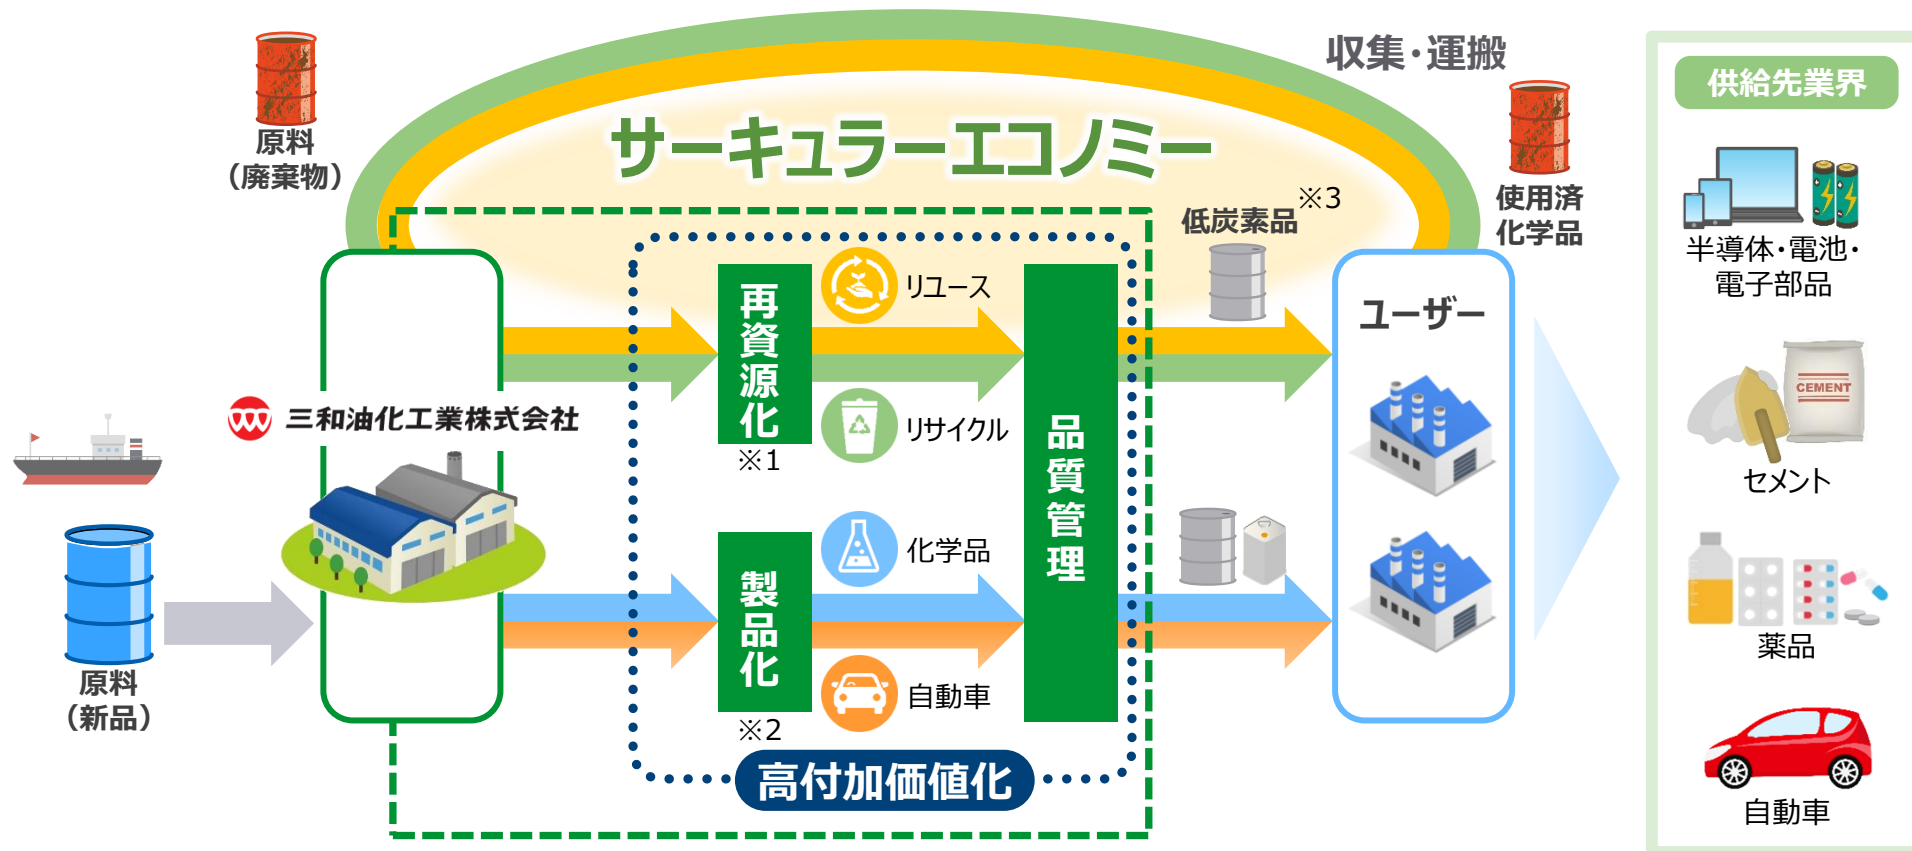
原料
（廃棄物）

サーキュラーエコノミー

収集・運搬

使用済
化学品

低炭素品※3

三和油化工業株式会社

再資源化
※1

リユース

リサイクル

品質管理

ユーザー

製品化
※2

化学品

自動車

高付加価値化

原料
（新品）

供給先業界

半導体・電池・
電子部品

CEMENT

セメント

薬品

自動車